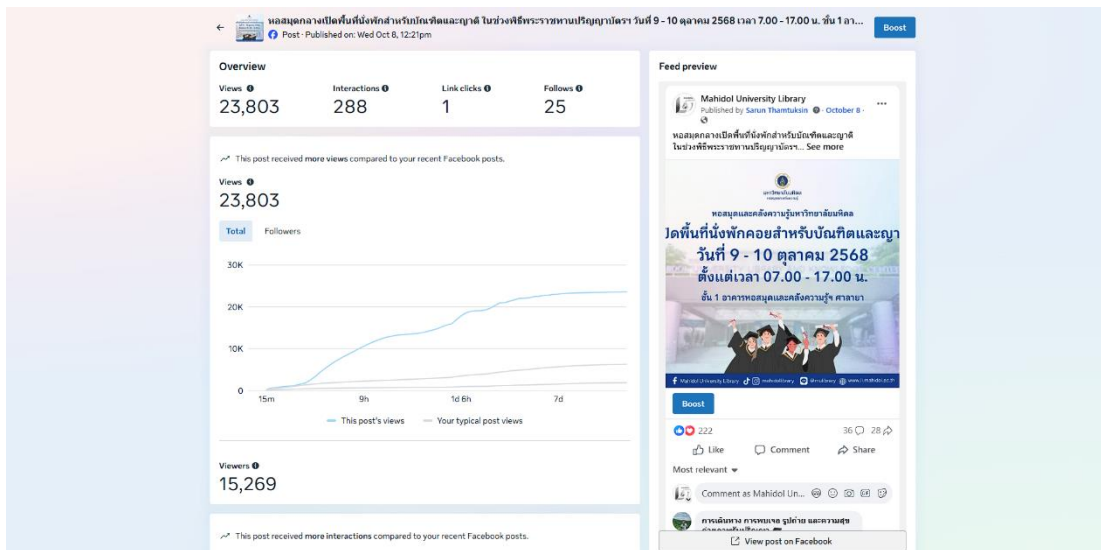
← หอสมุดกลางเปิดพื้นที่นั่งพักสำหรับบัณฑิตและญาติ ในช่วงพิธีพระราชทานปริญญาบัตรฯ วันที่ 9 - 10 ตุลาคม 2568 เวลา 7.00 - 17.00 น. ชั้น 1 อา...

Post · Published on: Wed Oct 8, 12:21pm

Boost

Overview

Views 23,803

Interactions 288

Link clicks 1

Follows 25

This post received more views compared to your recent Facebook posts.

Views
23,803

Total Followers

30K
20K
10K
0
15m 9h 1d 6h 7d

This post's views Your typical post views

Viewers
15,269

This post received more interactions compared to your recent Facebook posts.

Feed preview

Mahidol University Library
Published by Sarun Thamtuksin · October 8 ·

หอสมุดกลางเปิดพื้นที่นั่งพักสำหรับบัณฑิตและญาติ ในช่วงพิธีพระราชทานปริญญาบัตรฯ... See more

หอสมุดและคลังความรู้มหาวิทยาลัยมหิดล
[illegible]ดพื้นที่นั่งพักคอยสำหรับบัณฑิตและญา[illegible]
วันที่ 9 - 10 ตุลาคม 2568
ตั้งแต่เวลา 07.00 - 17.00 น.
ชั้น 1 อาคารหอสมุดและคลังความรู้ฯ ศาลายา

Mahidol University Library mulibrary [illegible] www.li.mahidol.ac.th

Boost

222
36 28

Like Comment Share

Most relevant

Comment as Mahidol Un...

การเดินทาง การพบเจอ รูปถ่าย และความสุข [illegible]

View post on Facebook